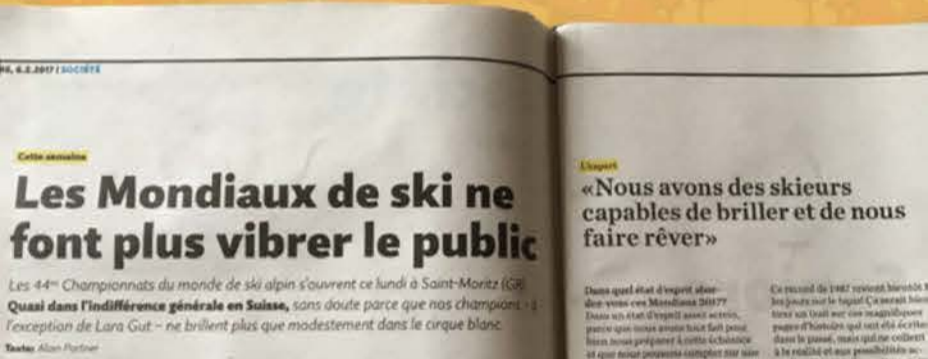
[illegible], 6.2.2017 | SOCIÉTÉ

Cette semaine

Les Mondiaux de ski ne font plus vibrer le public

Les 44es Championnats du monde de ski alpin s'ouvrent ce lundi à Saint-Moritz (GR). Quasi dans l'indifférence générale en Suisse, sans doute parce que nos champions - à l'exception de Lara Gut - ne brillent plus que modestement dans le cirque blanc.

Texte: Alan Partner

L'expert

«Nous avons des skieurs capables de briller et de nous faire rêver»

Dans quel état d'esprit abordez-vous ces Mondiaux 2017?
Dans un état d'esprit assez serein, parce que nous avons tout fait pour bien nous préparer à cette échéance et que nous pouvons compter sur une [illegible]

Ce record de 1987 restera bien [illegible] les jours sur le tapis! Ça serait bien tirer un trait sur ces magnifiques pages d'histoire qui ont été écrites dans le passé, mais qui ne collent à la réalité et aux possibilités ac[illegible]